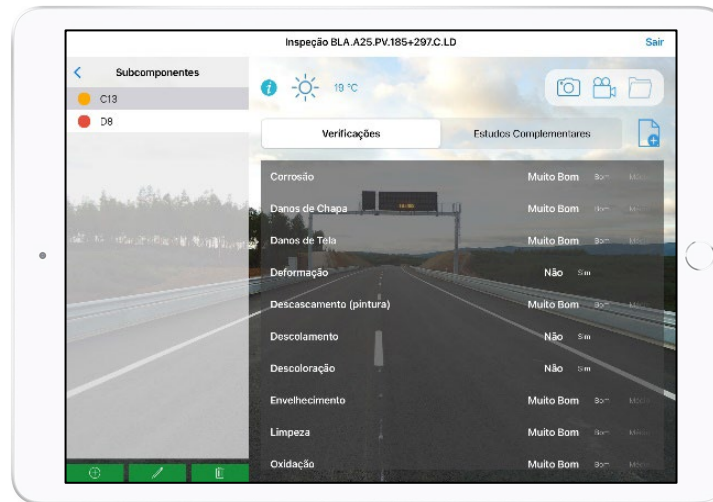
Inspeção BLA.A25.PV.185+297.C.LD

Sair

Subcomponentes

C13

D8

19 °C

Verificações

Estudos Complementares

Corrosão Muito Bom Bom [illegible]

Danos de Chapa Muito Bom Bom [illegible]

Danos de Tela Muito Bom Bom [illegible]

Deformação Não Sim

Descascamento (pintura) Muito Bom Bom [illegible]

Descolamento Não Sim

Descoloração Não Sim

Envelhecimento Muito Bom Bom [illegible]

Limpeza Muito Bom Bom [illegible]

Oxidação Muito Bom Bom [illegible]